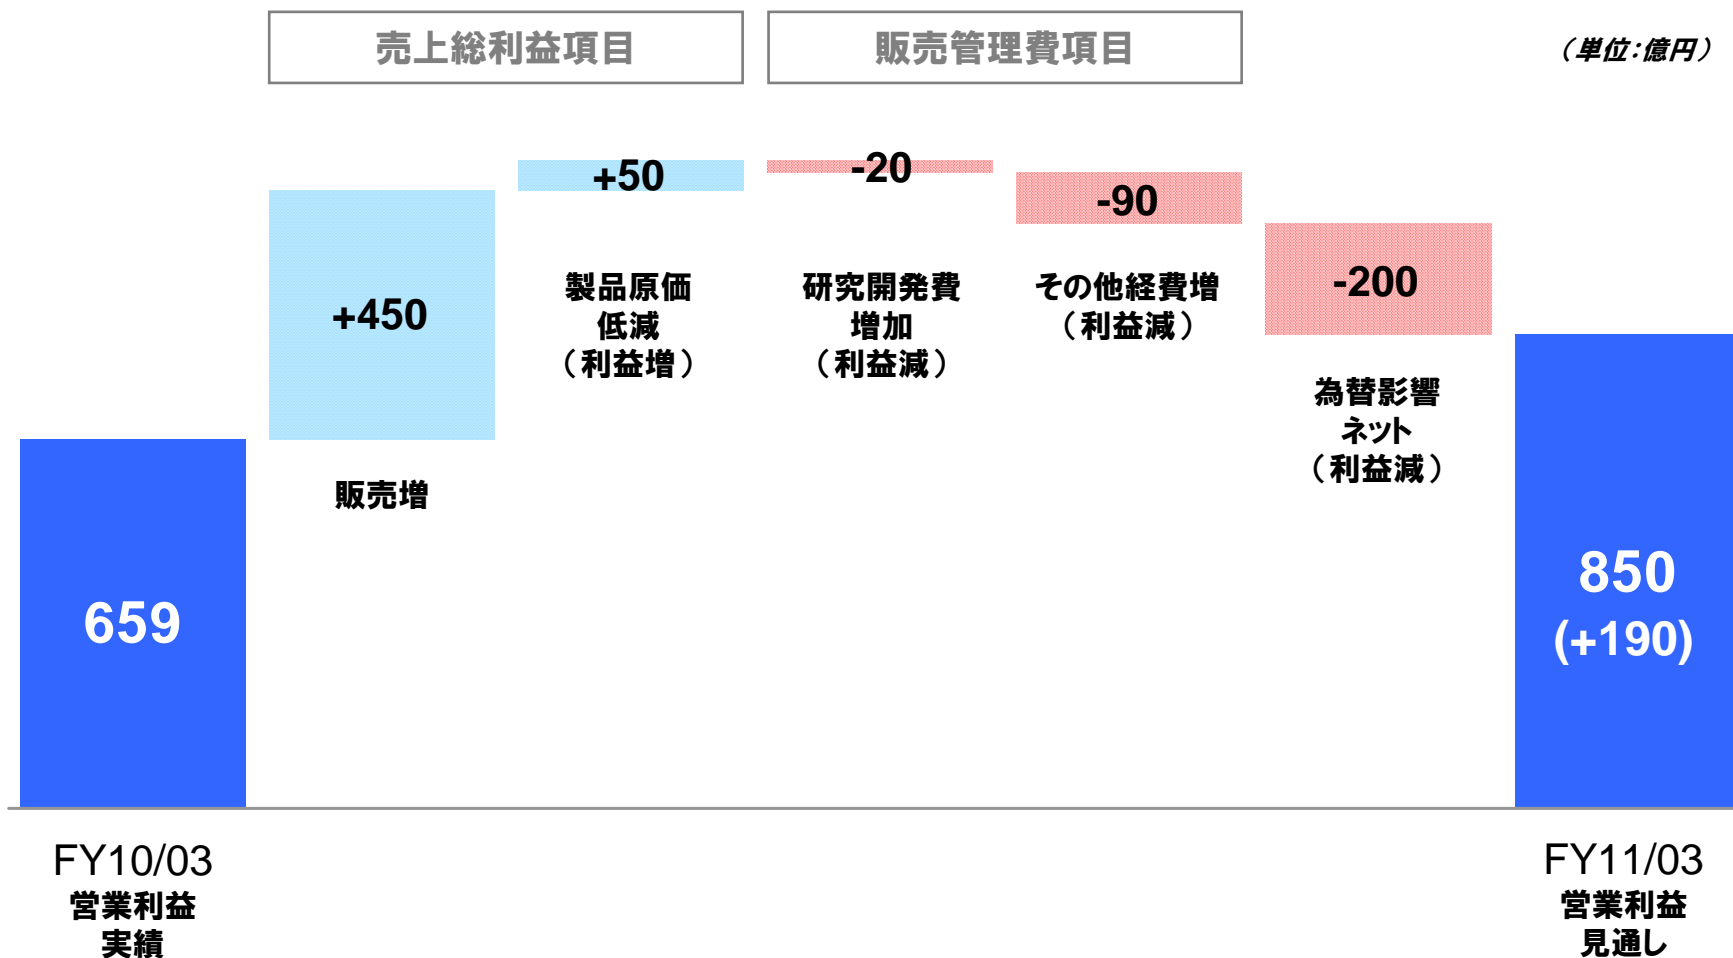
売上総利益項目

販売管理費項目

（単位：億円）

+50

-20

-90

+450

製品原価低減（利益増）

研究開発費増加（利益減）

その他経費増（利益減）

-200

為替影響ネット（利益減）

販売増

659

850
(+190)

FY10/03
営業利益
実績

FY11/03
営業利益
見通し